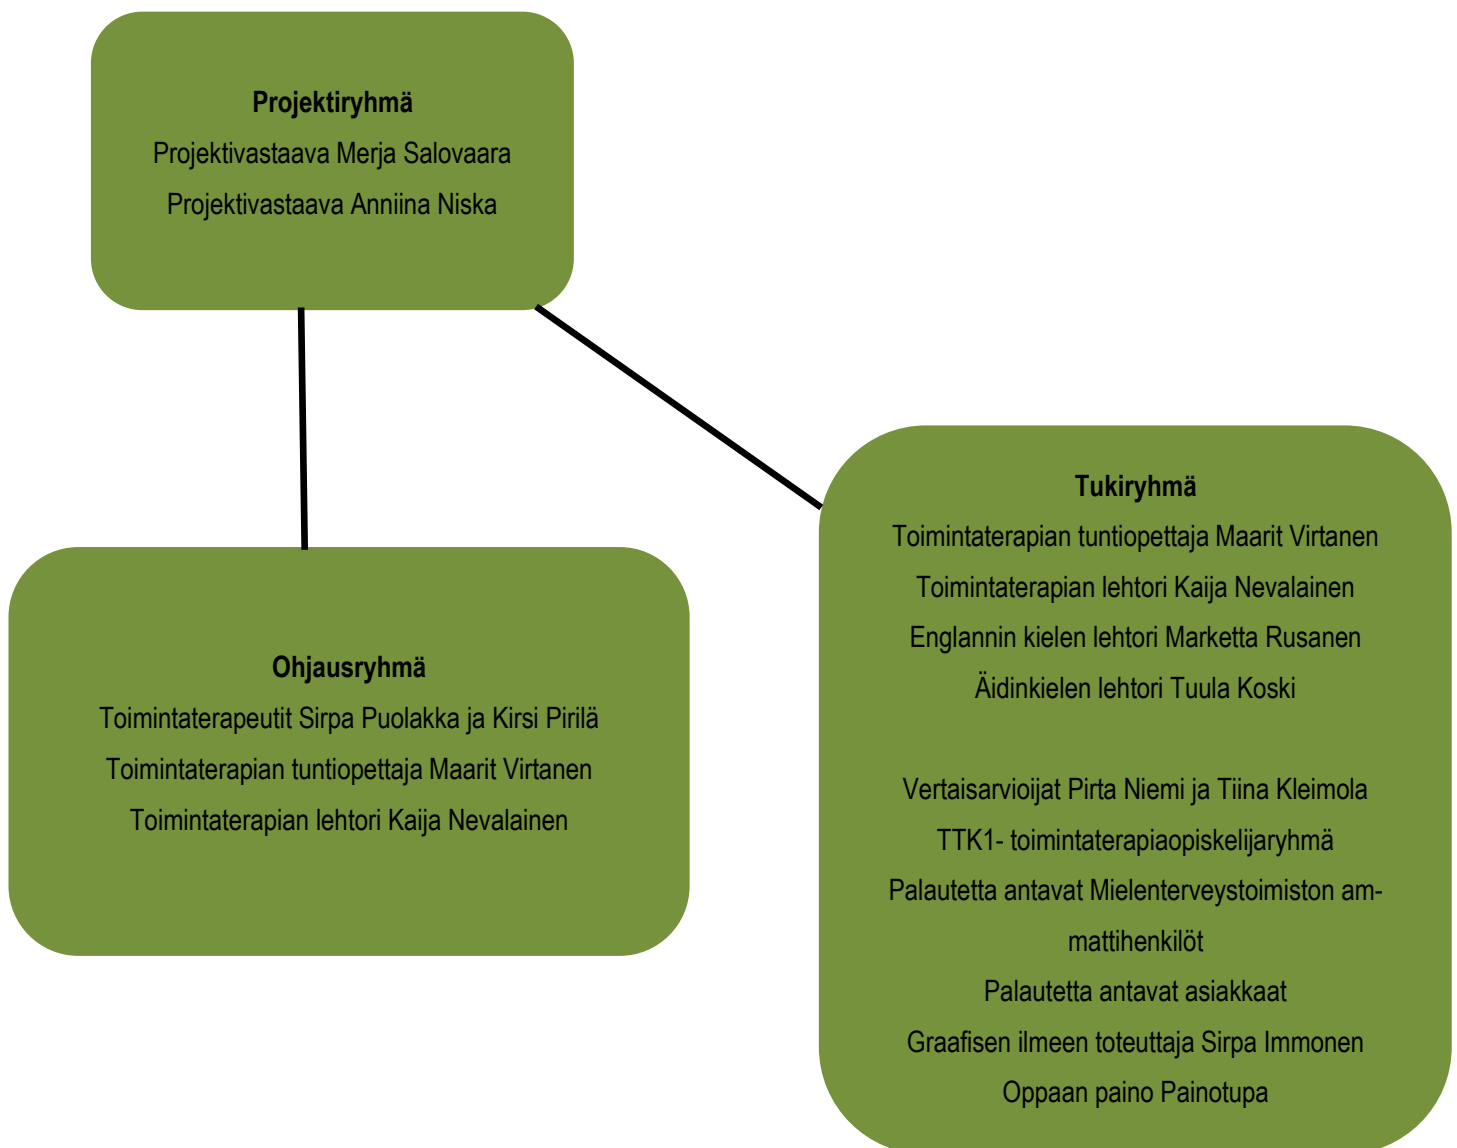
**Projektiryhmä**
Projektivastaava Merja Salovaara
Projektivastaava Anniina Niska

**Ohjausryhmä**
Toimintaterapeutit Sirpa Puolakka ja Kirsi Pirilä
Toimintaterapian tuntiopettaja Maarit Virtanen
Toimintaterapian lehtori Kaija Nevalainen

**Tukiryhmä**
Toimintaterapian tuntiopettaja Maarit Virtanen
Toimintaterapian lehtori Kaija Nevalainen
Englannin kielen lehtori Marketta Rusanen
Äidinkielen lehtori Tuula Koski

Vertaisarvioijat Pirta Niemi ja Tiina Kleimola
TTK1- toimintaterapiaopiskelijaryhmä
Palautetta antavat Mielenterveystoimiston ammattihenkilöt
Palautetta antavat asiakkaat
Graafisen ilmeen toteuttaja Sirpa Immonen
Oppaan paino Painotupa